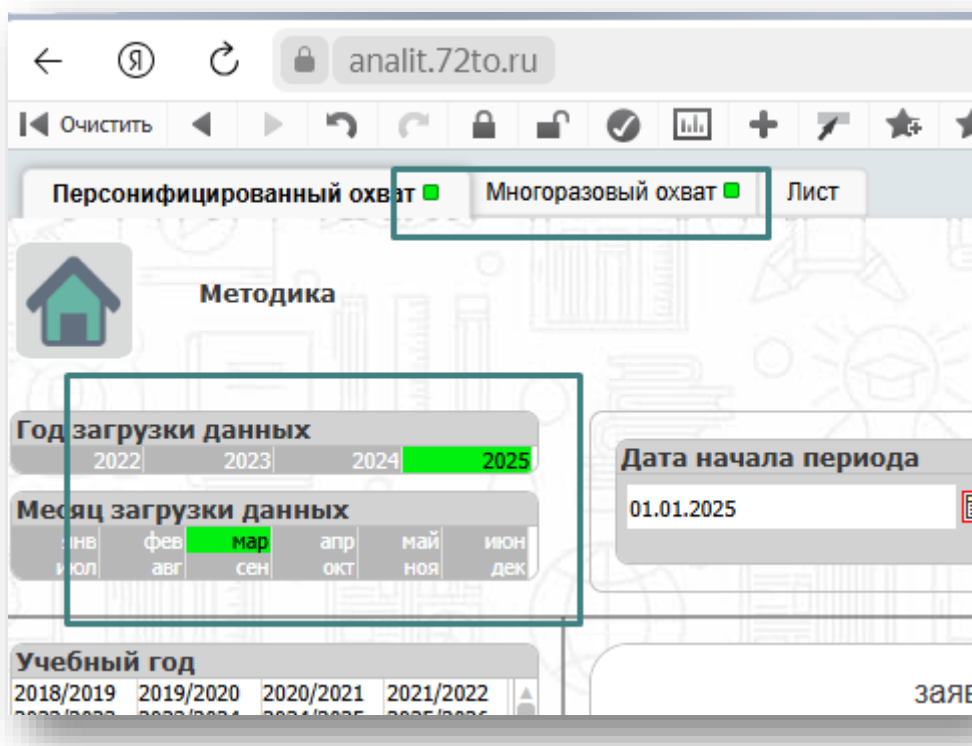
analit.72to.ru

Очистить

Персонифицированный охват | Многоразовый охват | Лист

Методика

Год загрузки данных

| 2022 | 2023 | 2024 | 2025 |
|---|---|---|---|

Месяц загрузки данных

| янв | фев | мар | апр | май | июн |
|---|---|---|---|---|---|
| июл | авг | сен | окт | ноя | дек |

Дата начала периода

01.01.2025

Учебный год

| 2018/2019 | 2019/2020 | 2020/2021 | 2021/2022 |
|---|---|---|---|
| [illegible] | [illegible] | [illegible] | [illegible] |

заяв